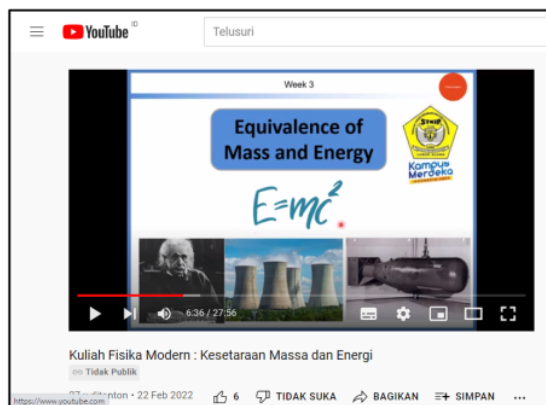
YouTube ID

Telusuri

Week 3

Equivalence of Mass and Energy

$E=mc^2$

Kampus Merdeka

6:36 / 27:56

Kuliah Fisika Modern : Kesetaraan Massa dan Energi

Tidak Publik

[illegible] ditonton • 22 Feb 2022

6 TIDAK SUKA BAGIKAN SIMPAN ...

https://www.youtube.com